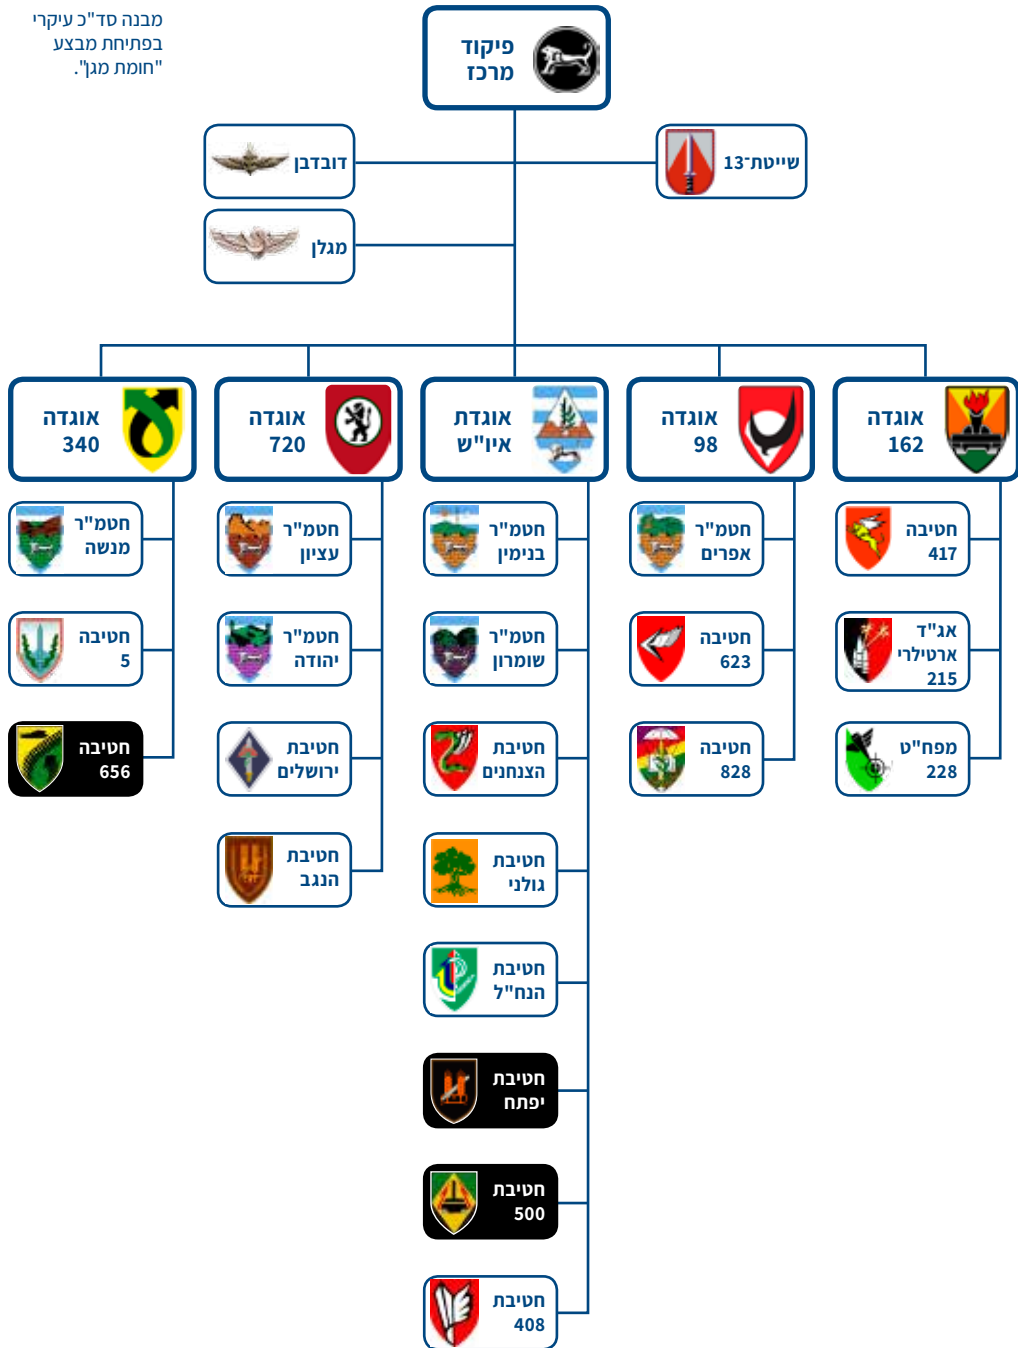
מבנה סד"כ עיקרי
בפתיחת מבצע
"חומת מגן".

פיקוד
מרכז

דובדבן

מגלן

שייטת 13

אוגדה
340

אוגדה
720

אוגדה
איו"ש

אוגדה
98

אוגדה
162

חטמ"ר
מנשה

חטיבה
5

חטיבה
656

חטמ"ר
עציון

חטמ"ר
יהודה

חטיבת
ירושלים

חטיבת
הנגב

חטמ"ר
בנימין

חטמ"ר
שומרון

חטיבת
הצנחנים

חטיבת
גולני

חטיבת
הנח"ל

חטיבת
יפתח

חטיבת
500

חטיבת
408

חטמ"ר
אפרים

חטיבה
623

חטיבה
828

חטיבה
417

אג"ד
ארטילרי
215

מפח"ט
228